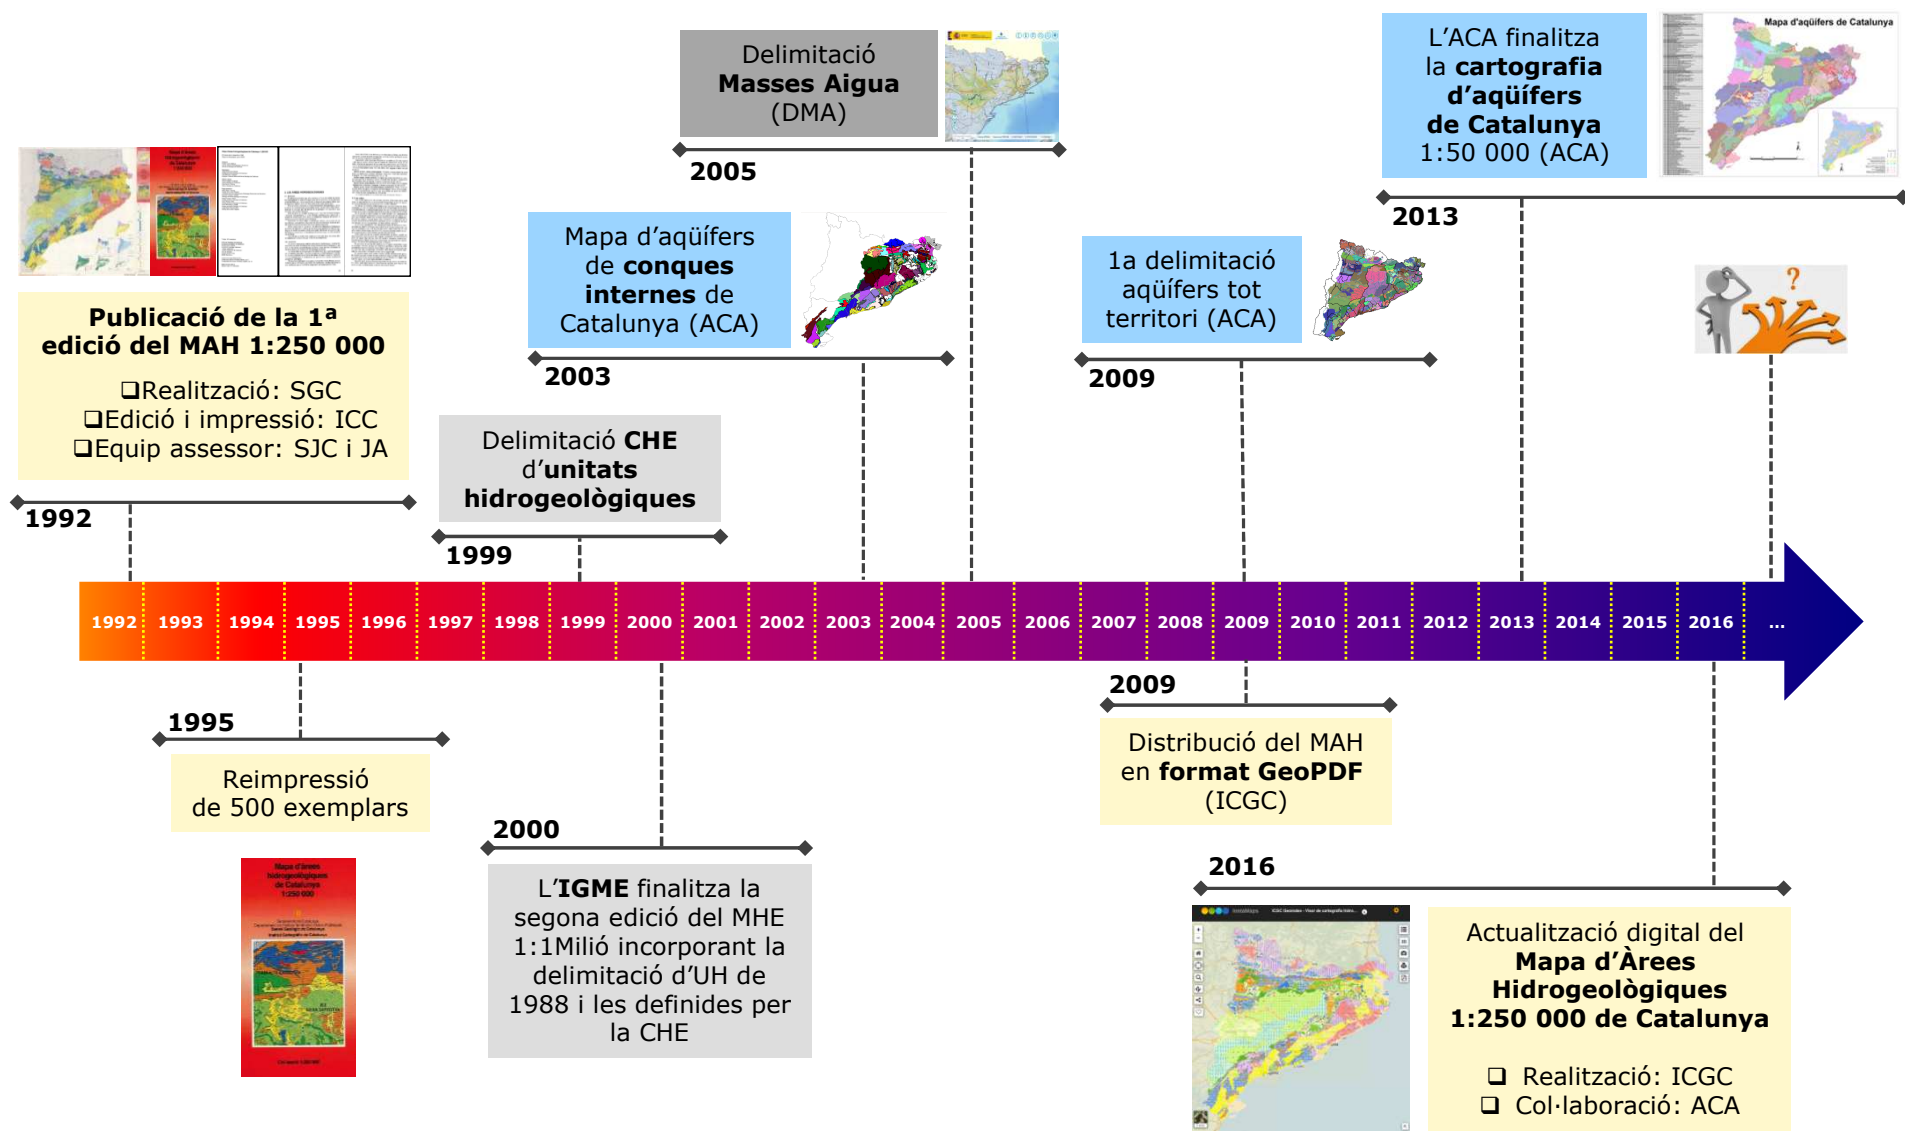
Publicació de la 1ª edició del MAH 1:250 000

❑Realització: SGC
❑Edició i impressió: ICC
❑Equip assessor: SJC i JA

1992

Delimitació CHE d'unitats hidrogeològiques

1999

Mapa d'aqüífers de conques internes de Catalunya (ACA)

2003

Delimitació Masses Aigua (DMA)

2005

1a delimitació aqüífers tot territori (ACA)

2009

L'ACA finalitza la cartografia d'aqüífers de Catalunya 1:50 000 (ACA)

Mapa d'aqüífers de Catalunya

2013

| 1992 | 1993 | 1994 | 1995 | 1996 | 1997 | 1998 | 1999 | 2000 | 2001 | 2002 | 2003 | 2004 | 2005 | 2006 | 2007 | 2008 | 2009 | 2010 | 2011 | 2012 | 2013 | 2014 | 2015 | 2016 | ... |
|---|---|---|---|---|---|---|---|---|---|---|---|---|---|---|---|---|---|---|---|---|---|---|---|---|---|

1995

Reimpressió de 500 exemplars

2000

L'IGME finalitza la segona edició del MHE 1:1Milió incorporant la delimitació d'UH de 1988 i les definides per la CHE

2009

Distribució del MAH en format GeoPDF (ICGC)

2016

Actualització digital del Mapa d'Àrees Hidrogeològiques 1:250 000 de Catalunya

❑ Realització: ICGC
❑ Col·laboració: ACA